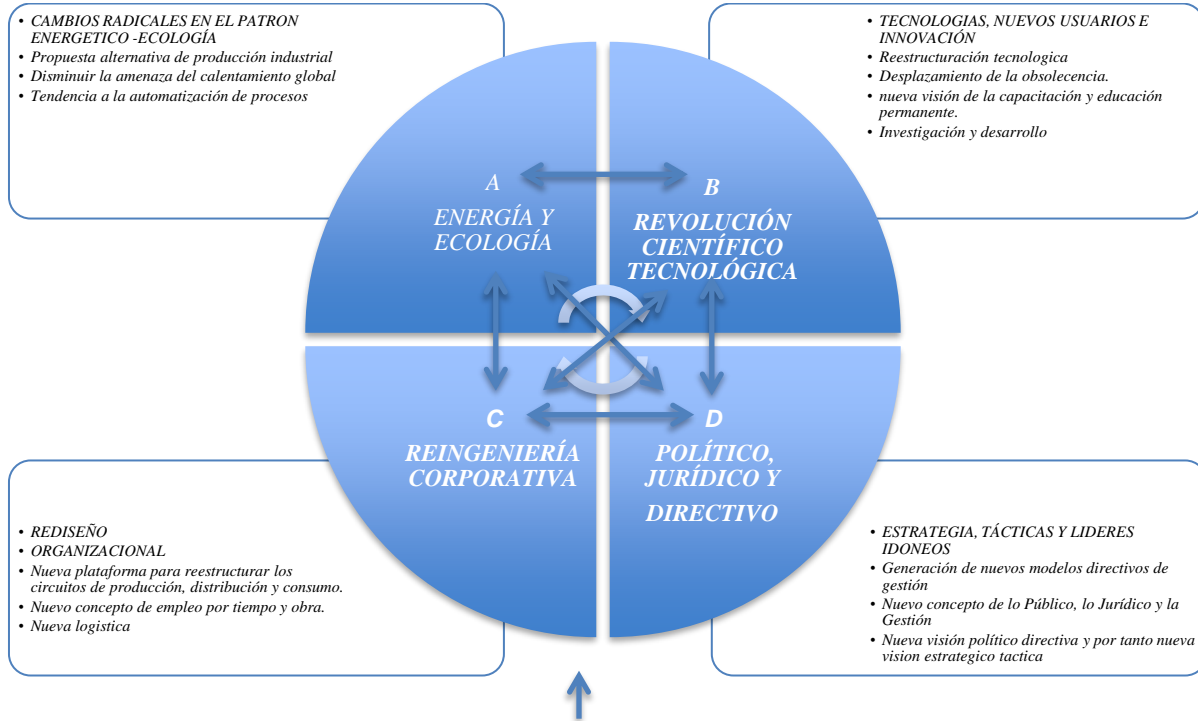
• CAMBIOS RADICALES EN EL PATRON ENERGETICO -ECOLOGÍA
• Propuesta alternativa de producción industrial
• Disminuir la amenaza del calentamiento global
• Tendencia a la automatización de procesos

• TECNOLOGIAS, NUEVOS USUARIOS E INNOVACIÓN
• Reestructuración tecnologica
• Desplazamiento de la obsolecencia.
• nueva visión de la capacitación y educación permanente.
• Investigación y desarrollo

A
ENERGÍA Y ECOLOGÍA

B
REVOLUCIÓN CIENTÍFICO TECNOLÓGICA

C
REINGENIERÍA CORPORATIVA

D
POLÍTICO, JURÍDICO Y DIRECTIVO

• REDISEÑO
• ORGANIZACIONAL
• Nueva plataforma para reestructurar los circuitos de producción, distribución y consumo.
• Nuevo concepto de empleo por tiempo y obra.
• Nueva logistica

• ESTRATEGIA, TÁCTICAS Y LIDERES IDONEOS
• Generación de nuevos modelos directivos de gestión
• Nuevo concepto de lo Público, lo Jurídico y la Gestión
• Nueva visión político directiva y por tanto nueva vision estrategico tactica